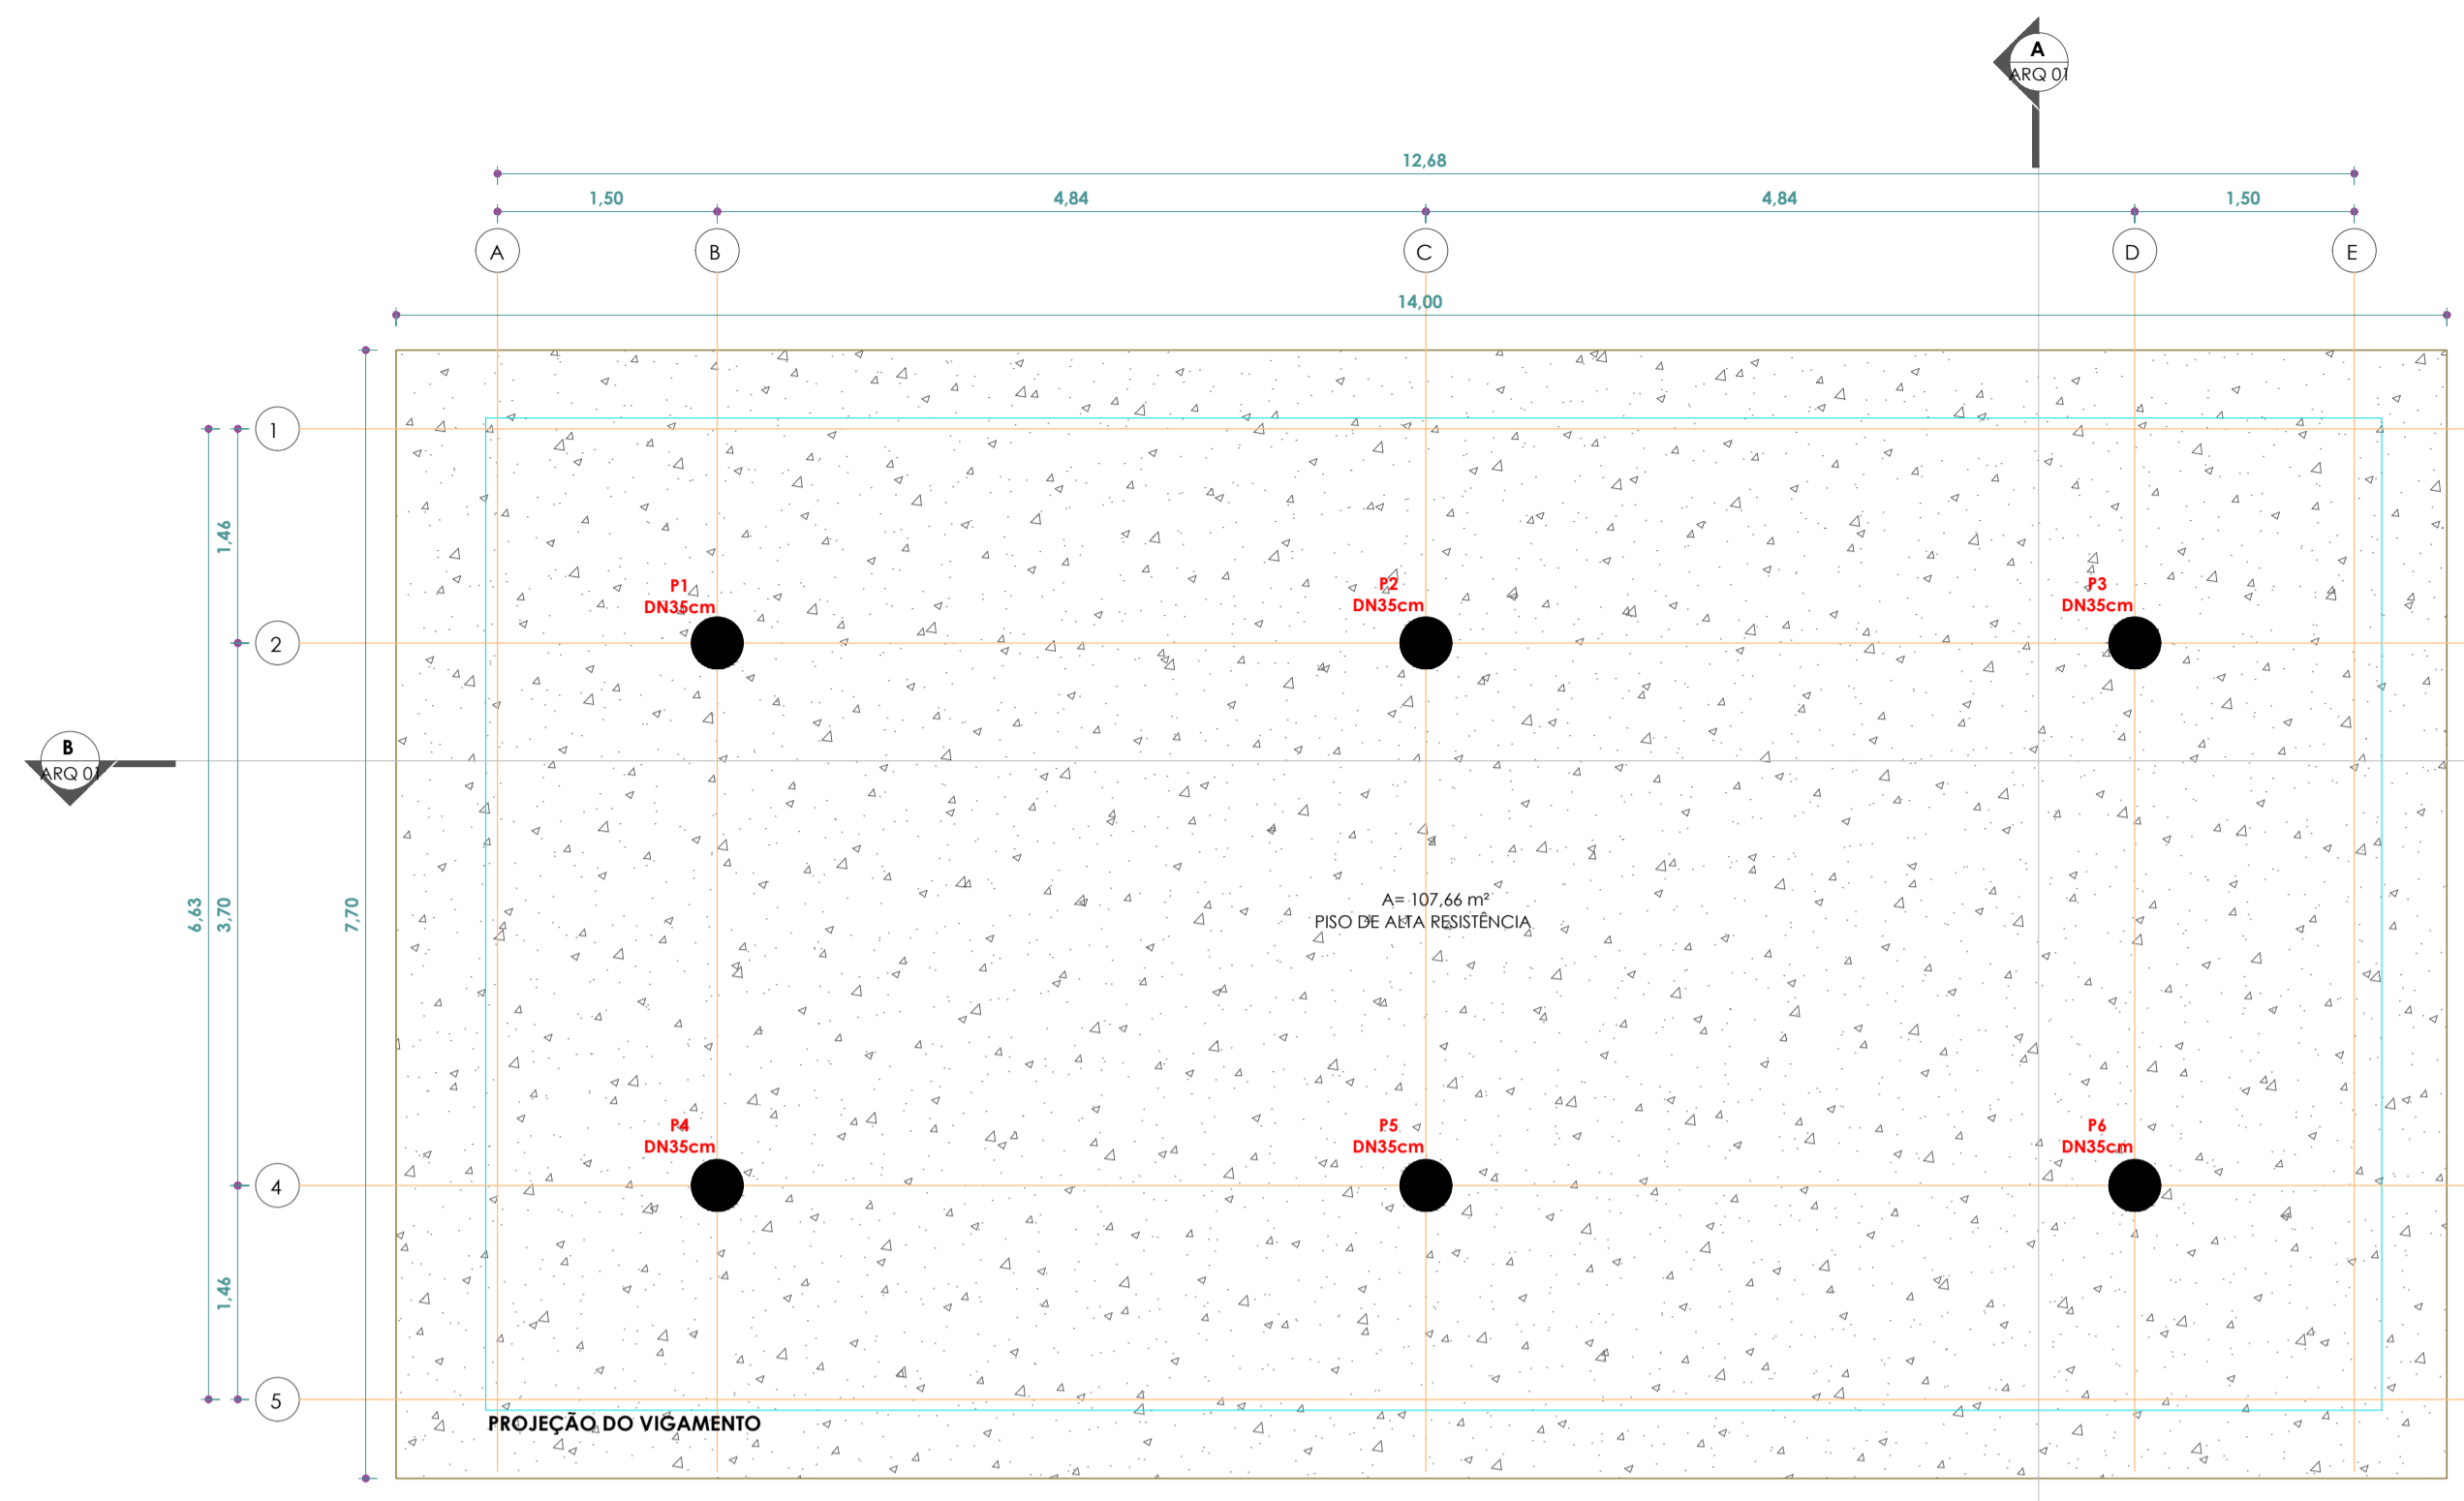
A
ARQ 01

12,68

1,50
4,84
4,84
1,50

A
B
C
D
E

14,00

1
2
4
5

1,46
3,70
6,63
1,46
7,70

B
ARQ 01

P1
DN35cm

P2
DN35cm

P3
DN35cm

A= 107,66 m²
PISO DE ALTA RESISTÊNCIA

P4
DN35cm

P5
DN35cm

P6
DN35cm

PROJEÇÃO DO VIGAMENTO